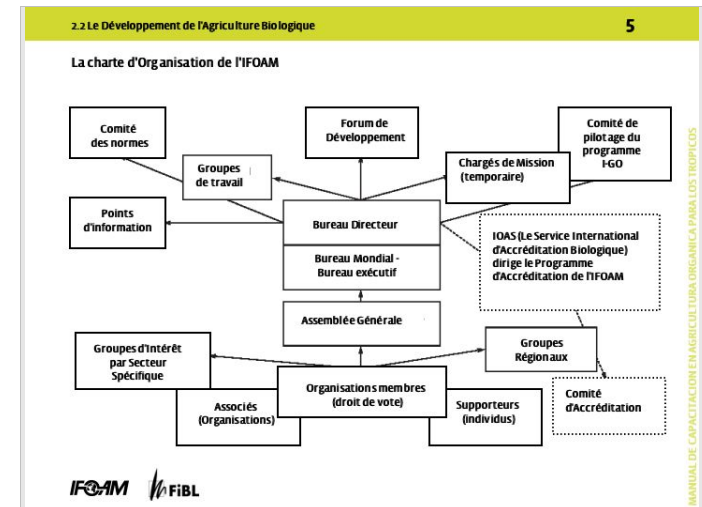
2.2 Le Développement de l'Agriculture Biologique

5

La charte d'Organisation de l'IFOAM

Comité des normes

Forum de Développement

Comité de pilotage du programme I-GO

Groupes de travail

Chargés de Mission (temporaire)

Points d'information

Bureau Directeur

IOAS (Le Service International d'Accréditation Biologique) dirige le Programme d'Accréditation de l'IFOAM

Bureau Mondial - Bureau exécutif

Assemblée Générale

Groupes d'Intérêt par Secteur Spécifique

Groupes Régionaux

Organisations membres (droit de vote)

Comité d'Accréditation

Associés (Organisations)

Supporteurs (individus)

IFOAM FiBL

MANUAL DE CAPACITACION EN AGRICULTURA ORGANICA PARA LOS TROPICOS